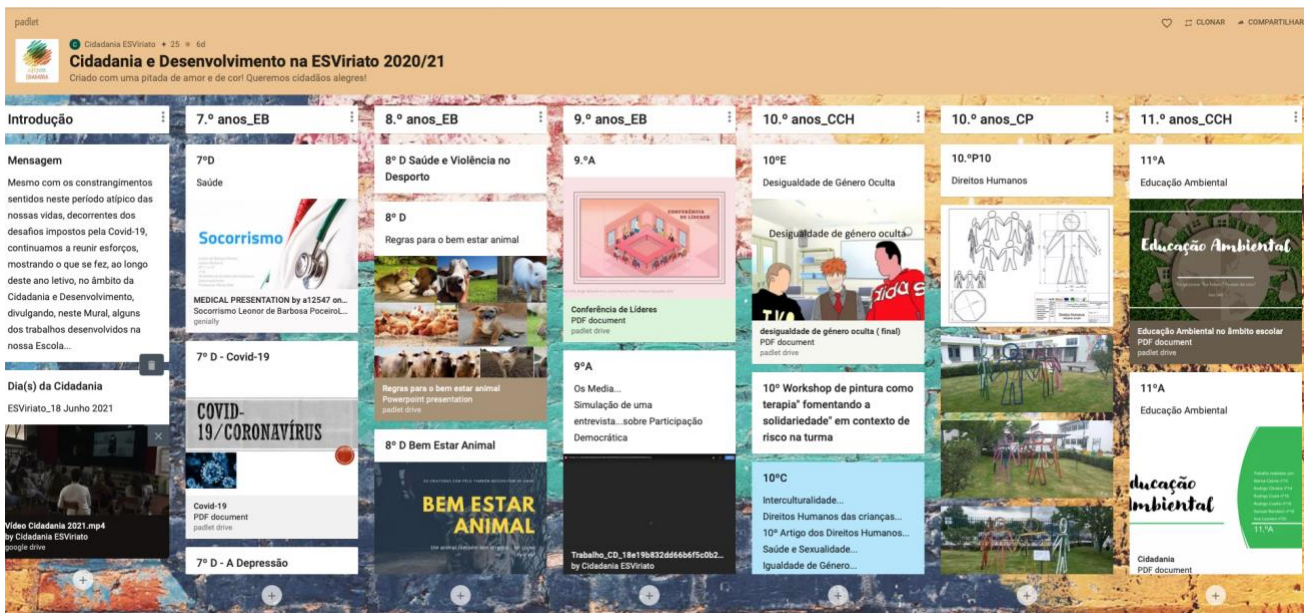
padlet

CLONAR COMPARTILHAR

Cidadania ESViriato + 25 6d

Cidadania e Desenvolvimento na ESViriato 2020/21

Criado com uma pitada de amor e de cor! Queremos cidadãos alegres!

Introdução

Mensagem

Mesmo com os constrangimentos sentidos neste período atípico das nossas vidas, decorrentes dos desafios impostos pela Covid-19, continuamos a reunir esforços, mostrando o que se fez, ao longo deste ano letivo, no âmbito da Cidadania e Desenvolvimento, divulgando, neste Mural, alguns dos trabalhos desenvolvidos na nossa Escola...

Dia(s) da Cidadania

ESViriato_18 Junho 2021

Video Cidadania 2021.mp4
by Cidadania ESViriato
google drive

7.º anos_EB

7ºD

Saúde

Socorrismo

MEDICAL PRESENTATION by a12547 on...
Socorrismo Leonor de Barbosa PoceiroL...
genially

7º D - Covid-19

COVID-19/CORONAVÍRUS

Covid-19
PDF document
padlet drive

7º D - A Depressão

8.º anos_EB

8º D Saúde e Violência no Desporto

8º D

Regras para o bem estar animal

Regras para o bem estar animal
Powerpoint presentation
padlet drive

8º D Bem Estar Animal

BEM ESTAR ANIMAL

9.º anos_EB

9.ºA

CONFERÊNCIA DE LÍDERES

Conferência de Líderes
PDF document
padlet drive

9ºA

Os Media...
Simulação de uma entrevista...sobre Participação Democrática

Trabalho_CD_18e19b832dd66b6f5c0b2...
by Cidadania ESViriato

10.º anos_CCH

10ºE

Desigualdade de Género Oculta

Desigualdade de género oculta

desigualdade de género oculta ( final)
PDF document
padlet drive

10º Workshop de pintura como terapia" fomentando a solidariedade" em contexto de risco na turma

10ºC

Interculturalidade...
Direitos Humanos das crianças...
10º Artigo dos Direitos Humanos...
Saúde e Sexualidade...
Igualdade de Género...

10.º anos_CP

10.ºP10

Direitos Humanos

11.º anos_CCH

11ºA

Educação Ambiental

Educação Ambiental

Educação Ambiental no âmbito escolar
PDF document
padlet drive

11ºA

Educação Ambiental

ducação mbiental

11.ºA

Cidadania
PDF document